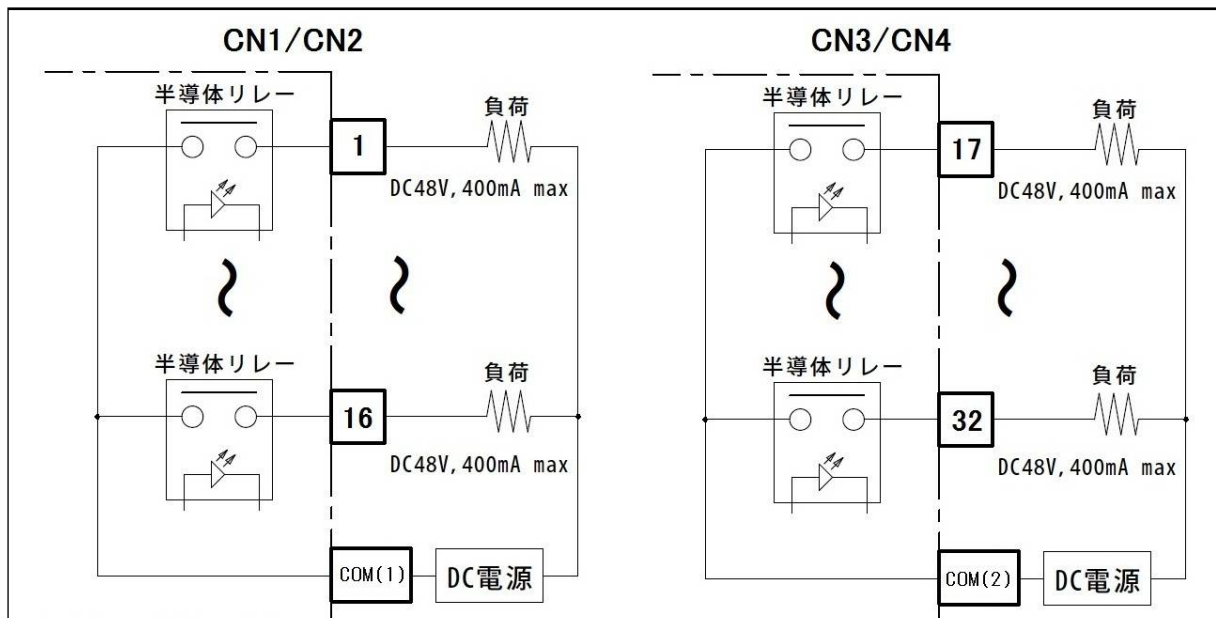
CN1/CN2

半導体リレー

1

負荷

DC48V,400mA max

半導体リレー

16

負荷

DC48V,400mA max

COM(1)

DC電源

CN3/CN4

半導体リレー

17

負荷

DC48V,400mA max

半導体リレー

32

負荷

DC48V,400mA max

COM(2)

DC電源